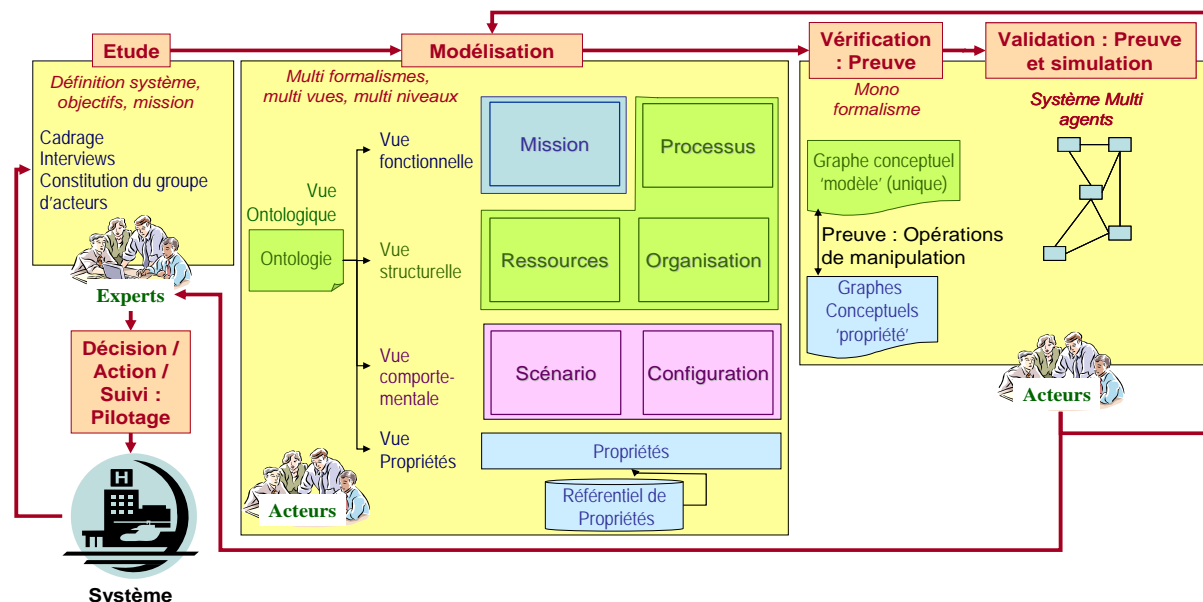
Etude

Définition système, objectifs, mission

Cadrage
Interviews
Constitution du groupe d'acteurs

Experts

Décision / Action / Suivi : Pilotage

H

Système

Modélisation

Multi formalismes, multi vues, multi niveaux

Vue Ontologique

Ontologie

Vue fonctionnelle

Vue structurelle

Vue comportementale

Vue Propriétés

Mission

Processus

Ressources

Organisation

Scénario

Configuration

Propriétés

Référentiel de Propriétés

Acteurs

Vérification : Preuve

Mono formalisme

Graphe conceptuel 'modèle' (unique)

Preuve : Opérations de manipulation

Graphes Conceptuels 'propriété'

Validation : Preuve et simulation

Système Multi agents

Acteurs